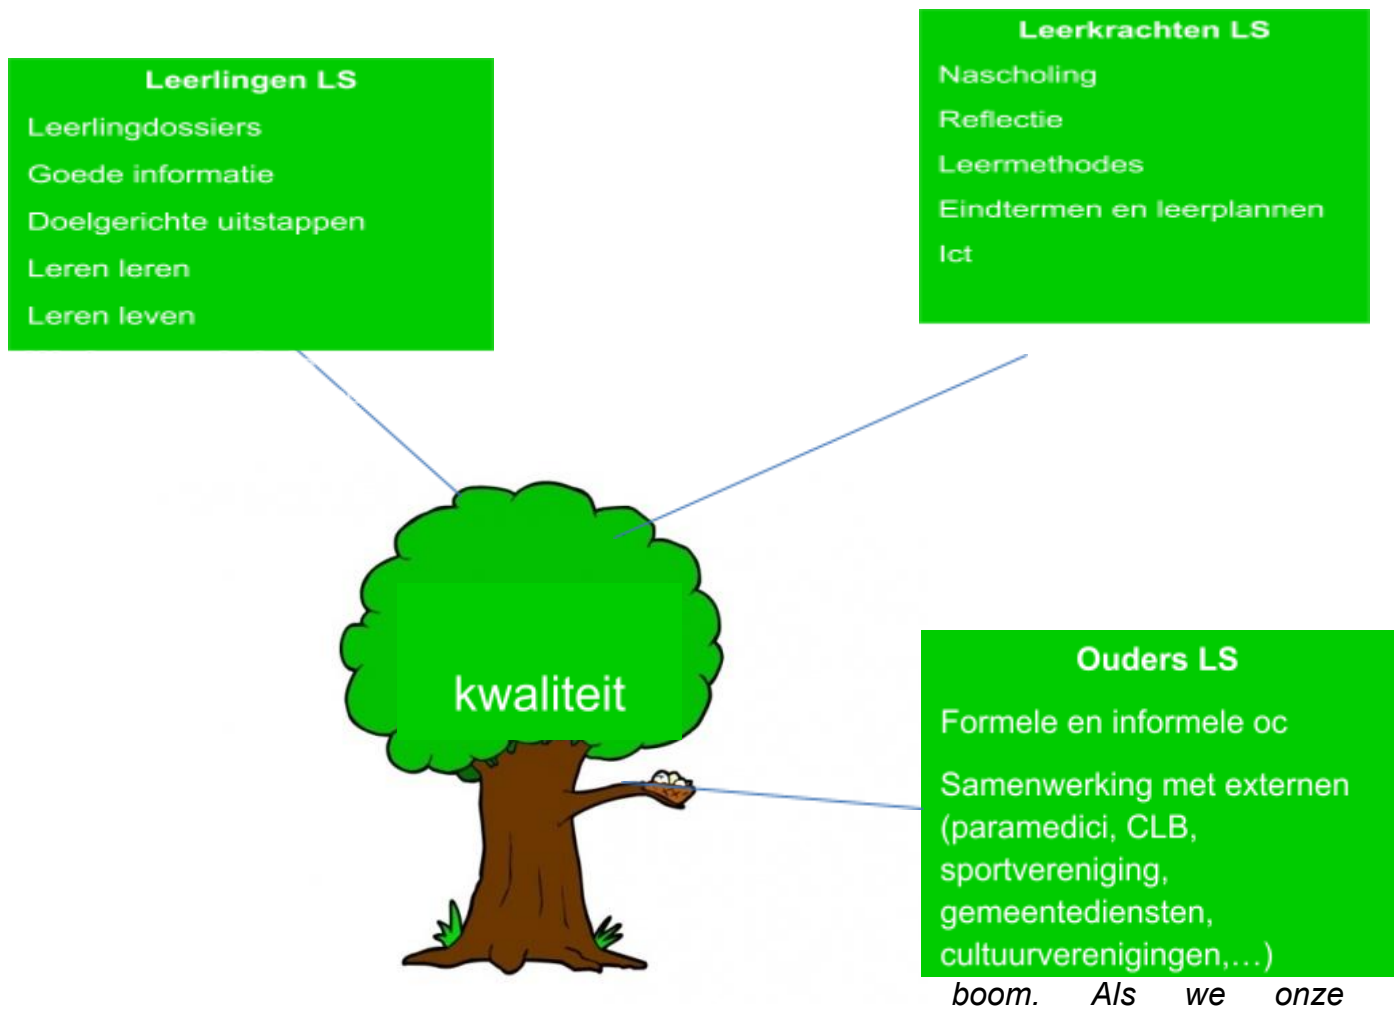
Leerlingen LS
Leerlingdossiers
Goede informatie
Doelgerichte uitstappen
Leren leren
Leren leven

Leerkrachten LS
Nascholing
Reflectie
Leermethodes
Eindtermen en leerplannen
Ict

kwaliteit

Ouders LS
Formele en informele oc
Samenwerking met externen (paramedici, CLB, sportvereniging, gemeentediensten, cultuurverenigingen,…)

boom. Als we onze